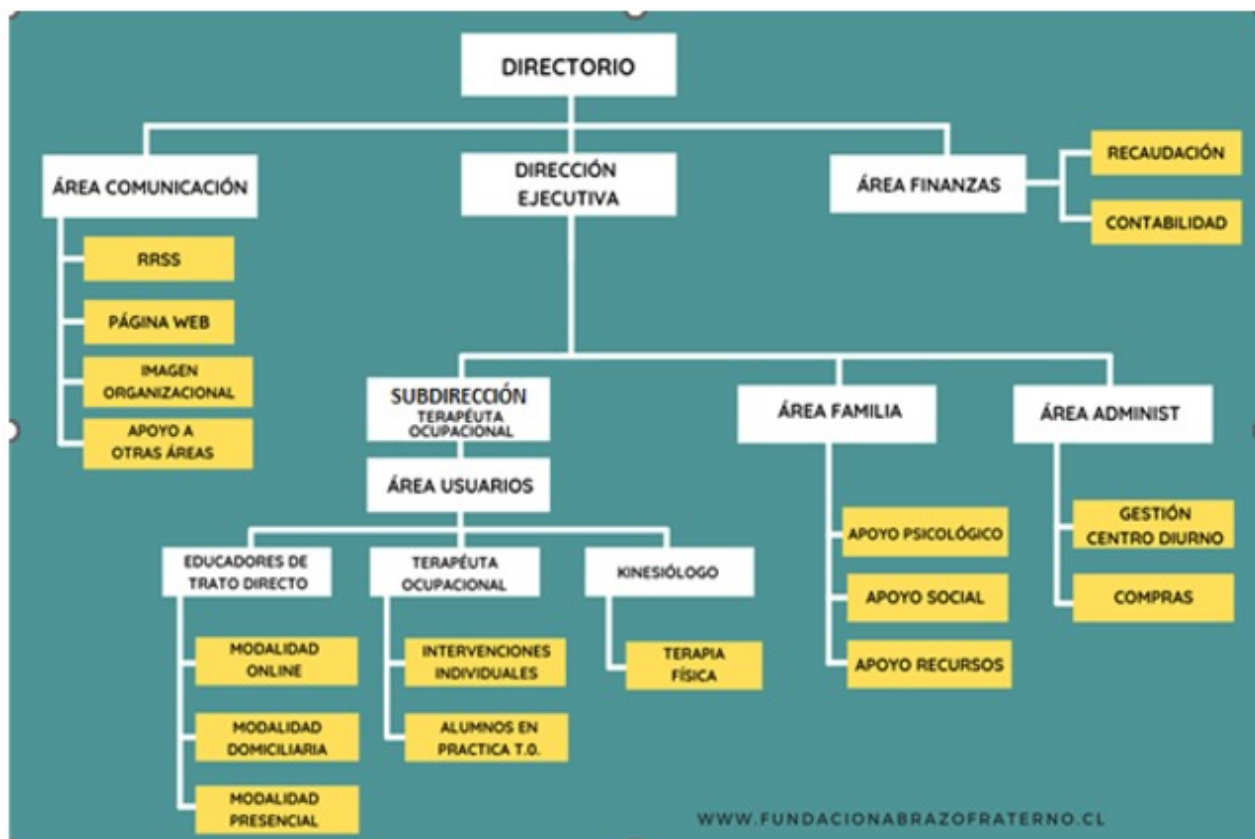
DIRECTORIO

ÁREA COMUNICACIÓN

RRSS

PÁGINA WEB

IMAGEN ORGANIZACIONAL

APOYO A OTRAS ÁREAS

DIRECCIÓN EJECUTIVA

ÁREA FINANZAS

RECAUDACIÓN

CONTABILIDAD

SUBDIRECCIÓN TERAPÉUTA OCUPACIONAL

ÁREA USUARIOS

EDUCADORES DE TRATO DIRECTO

MODALIDAD ONLINE

MODALIDAD DOMICILIARIA

MODALIDAD PRESENCIAL

TERAPÉUTA OCUPACIONAL

INTERVENCIONES INDIVIDUALES

ALUMNOS EN PRACTICA T.O.

KINESIÓLOGO

TERAPIA FÍSICA

ÁREA FAMILIA

APOYO PSICOLÓGICO

APOYO SOCIAL

APOYO RECURSOS

ÁREA ADMINIST

GESTIÓN CENTRO DIURNO

COMPRAS

WWW.FUNDACIONABRAZOFRATERNO.CL